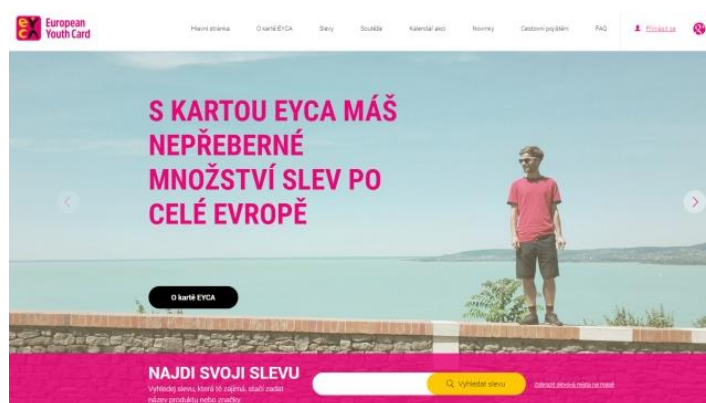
European Youth Card

Hlavní stránka O kartě EYCA Slevy Soutěže Kalendář akcí Novinky Cestovní pojištění FAQ Přihlásit se

S KARTOU EYCA MÁŠ NEPŘEBERNÉ MNOŽSTVÍ SLEV PO CELÉ EVROPĚ

O kartě EYCA

NAJDI SVOJI SLEVU

Vyhledej slevu, která tě zajímá, stačí zadat název produktu nebo značky.

Vyhledat slevu

Zobrazit slevová místa na mapě